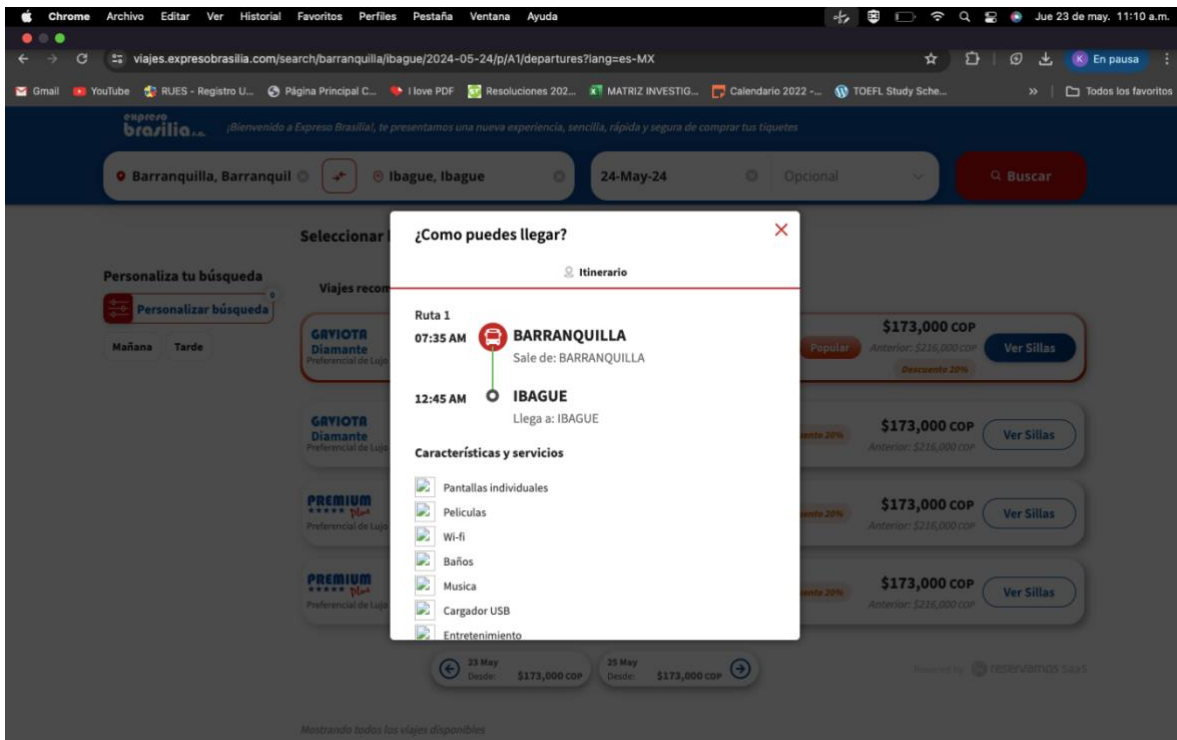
Chrome Archivo Editar Ver Historial Favoritos Perfiles Pestaña Ventana Ayuda

Jue 23 de may. 11:10 a.m.

viajes.expresobrasilia.com/search/barranquilla/ibague/2024-05-24/p/A1/departures?lang=es-MX

En pausa

Gmail YouTube RUES - Registro U... Página Principal C... I love PDF Resoluciones 202... MATRIZ INVESTIG... Calendario 2022 -... TOEFL Study Sche... » Todos los favoritos

expreso brasilia

¡Bienvenido a Expreso Brasilia!, te presentamos una nueva experiencia, sencilla, rápida y segura de comprar tus tiquetes

Barranquilla, Barranquil Ibague, Ibague 24-May-24 Opcional Buscar

Seleccionar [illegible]

Personaliza tu búsqueda

Personalizar búsqueda

Mañana Tarde

Viajes recom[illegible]

GAVIOTA Diamante Preferencial de Lujo

Popular

$173,000 COP
Anterior: $216,000 COP
Descuento 20%
Ver Sillas

GAVIOTA Diamante Preferencial de Lujo

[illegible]nto 20%
$173,000 COP
Anterior: $216,000 COP
Ver Sillas

PREMIUM Plus Preferencial de Lujo

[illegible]nto 20%
$173,000 COP
Anterior: $216,000 COP
Ver Sillas

PREMIUM Plus Preferencial de Lujo

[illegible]nto 20%
$173,000 COP
Anterior: $216,000 COP
Ver Sillas

23 May Desde: $173,000 COP
25 May Desde: $173,000 COP

Powered by reservamos saas

Mostrando todos los viajes disponibles

¿Como puedes llegar?

Itinerario

Ruta 1

07:35 AM BARRANQUILLA
Sale de: BARRANQUILLA

12:45 AM IBAGUE
Llega a: IBAGUE

Características y servicios

Pantallas individuales
Peliculas
Wi-fi
Baños
Musica
Cargador USB
Entretenimiento